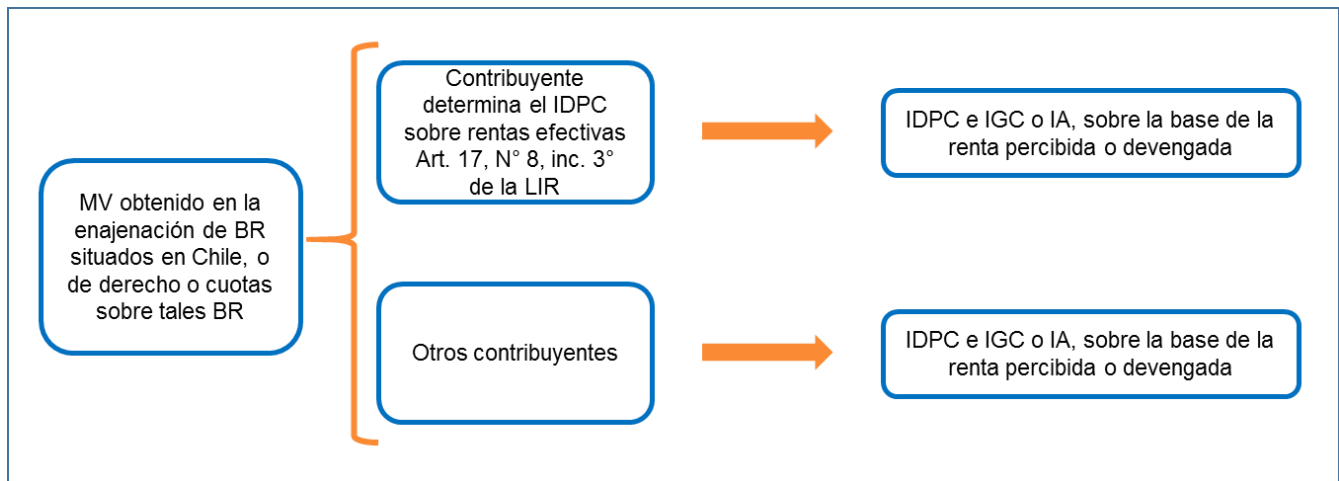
MV obtenido en la enajenación de BR situados en Chile, o de derecho o cuotas sobre tales BR

Contribuyente determina el IDPC sobre rentas efectivas Art. 17, N° 8, inc. 3° de la LIR

IDPC e IGC o IA, sobre la base de la renta percibida o devengada

Otros contribuyentes

IDPC e IGC o IA, sobre la base de la renta percibida o devengada